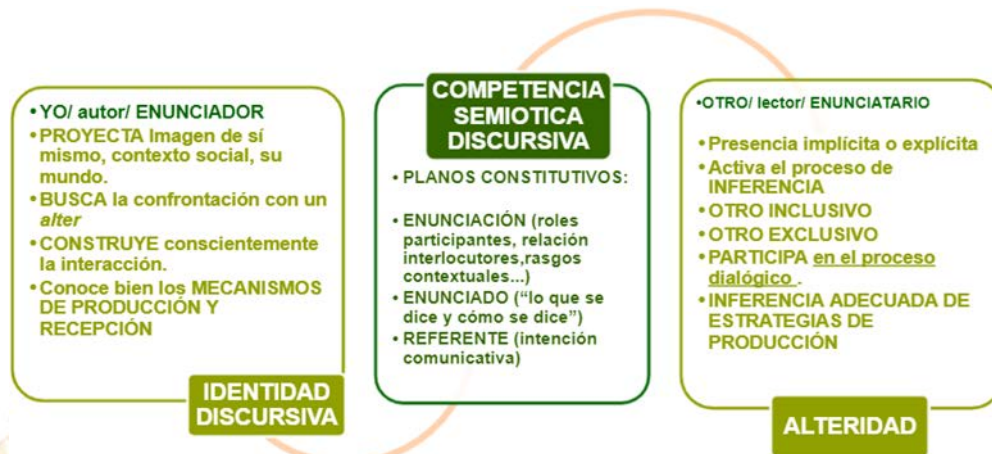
•YO/ autor/ ENUNCIADOR
•PROYECTA Imagen de sí mismo, contexto social, su mundo.
•BUSCA la confrontación con un *alter*
•CONSTRUYE conscientemente la interacción.
•Conoce bien los MECANISMOS DE PRODUCCIÓN Y RECEPCIÓN

IDENTIDAD DISCURSIVA

COMPETENCIA SEMIOTICA DISCURSIVA

• PLANOS CONSTITUTIVOS:

• ENUNCIACIÓN (roles participantes, relación interlocutores,rasgos contextuales...)
• ENUNCIADO ("lo que se dice y cómo se dice")
• REFERENTE (intención comunicativa)

•OTRO/ lector/ ENUNCIATARIO

•Presencia implícita o explícita
•Activa el proceso de INFERENCIA
•OTRO INCLUSIVO
•OTRO EXCLUSIVO
•PARTICIPA en el proceso dialógico .
•INFERENCIA ADECUADA DE ESTRATEGIAS DE PRODUCCIÓN

ALTERIDAD